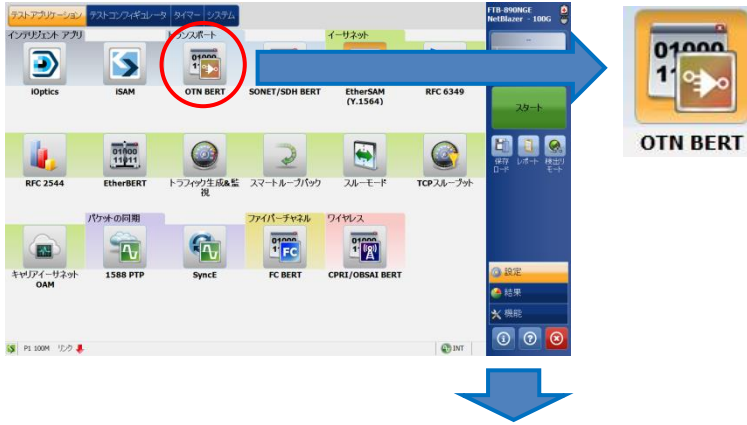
テストアプリケーション テストコンフィギュレータ タイマー システム

FTB-890NGE NetBlazer - 100G

インテリジェント アプリ

トランスポート

イーサネット

iOptics

iSAM

OTN BERT

SONET/SDH BERT

EtherSAM (Y.1564)

RFC 6349

スタート

RFC 2544

EtherBERT

トラフィック生成&監視

スマートループバック

スルーモード

TCPスループット

保存ロード

レポート

検出リモート

パケットの同期

ファイバーチャネル

ワイヤレス

キャリアイーサネット OAM

1588 PTP

SyncE

FC BERT

CPRI/OBSAI BERT

設定

結果

機能

P1 100M リンク

INT

OTN BERT